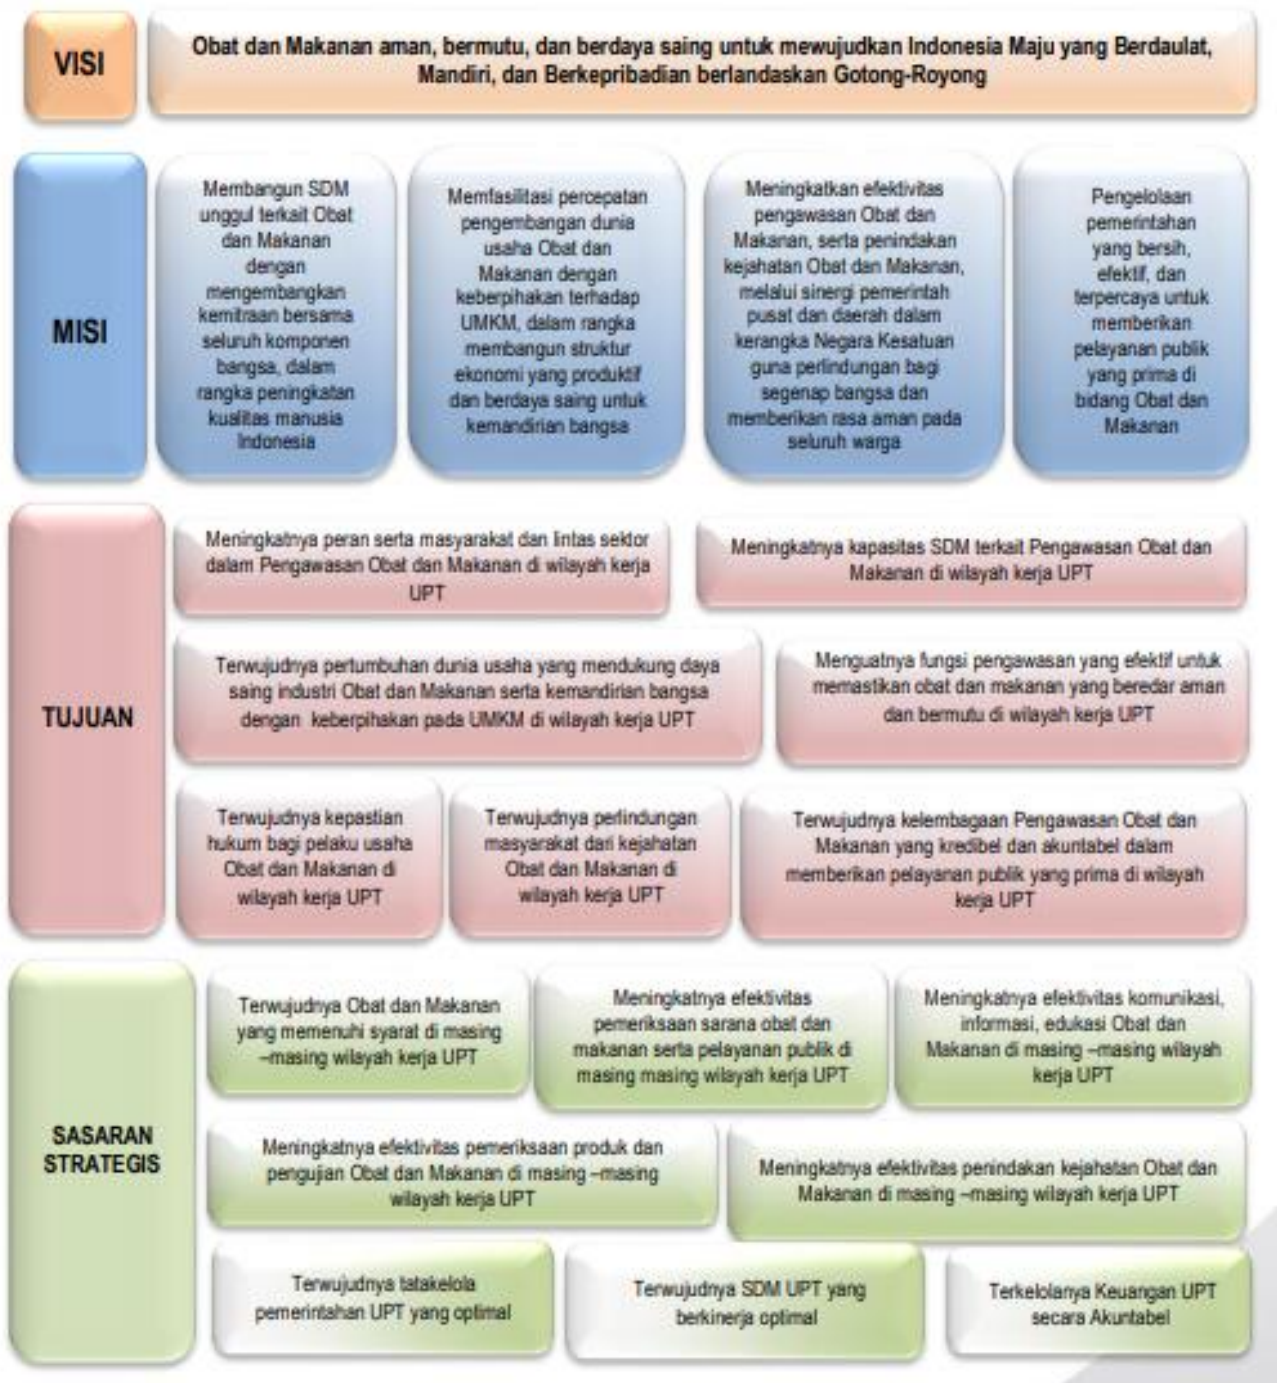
VISI

Obat dan Makanan aman, bermutu, dan berdaya saing untuk mewujudkan Indonesia Maju yang Berdaulat, Mandiri, dan Berkepribadian berlandaskan Gotong-Royong

MISI

Membangun SDM unggul terkait Obat dan Makanan dengan mengembangkan kemitraan bersama seluruh komponen bangsa, dalam rangka peningkatan kualitas manusia Indonesia

Memfasilitasi percepatan pengembangan dunia usaha Obat dan Makanan dengan keberpihakan terhadap UMKM, dalam rangka membangun struktur ekonomi yang produktif dan berdaya saing untuk kemandirian bangsa

Meningkatkan efektivitas pengawasan Obat dan Makanan, serta penindakan kejahatan Obat dan Makanan, melalui sinergi pemerintah pusat dan daerah dalam kerangka Negara Kesatuan guna perlindungan bagi segenap bangsa dan memberikan rasa aman pada seluruh warga

Pengelolaan pemerintahan yang bersih, efektif, dan terpercaya untuk memberikan pelayanan publik yang prima di bidang Obat dan Makanan

TUJUAN

Meningkatnya peran serta masyarakat dan lintas sektor dalam Pengawasan Obat dan Makanan di wilayah kerja UPT

Meningkatnya kapasitas SDM terkait Pengawasan Obat dan Makanan di wilayah kerja UPT

Terwujudnya pertumbuhan dunia usaha yang mendukung daya saing industri Obat dan Makanan serta kemandirian bangsa dengan keberpihakan pada UMKM di wilayah kerja UPT

Menguatnya fungsi pengawasan yang efektif untuk memastikan obat dan makanan yang beredar aman dan bermutu di wilayah kerja UPT

Terwujudnya kepastian hukum bagi pelaku usaha Obat dan Makanan di wilayah kerja UPT

Terwujudnya perlindungan masyarakat dari kejahatan Obat dan Makanan di wilayah kerja UPT

Terwujudnya kelembagaan Pengawasan Obat dan Makanan yang kredibel dan akuntabel dalam memberikan pelayanan publik yang prima di wilayah kerja UPT

SASARAN STRATEGIS

Terwujudnya Obat dan Makanan yang memenuhi syarat di masing –masing wilayah kerja UPT

Meningkatnya efektivitas pemeriksaan sarana obat dan makanan serta pelayanan publik di masing masing wilayah kerja UPT

Meningkatnya efektivitas komunikasi, informasi, edukasi Obat dan Makanan di masing –masing wilayah kerja UPT

Meningkatnya efektivitas pemeriksaan produk dan pengujian Obat dan Makanan di masing –masing wilayah kerja UPT

Meningkatnya efektivitas penindakan kejahatan Obat dan Makanan di masing –masing wilayah kerja UPT

Terwujudnya tatakelola pemerintahan UPT yang optimal

Terwujudnya SDM UPT yang berkinerja optimal

Terkelolanya Keuangan UPT secara Akuntabel